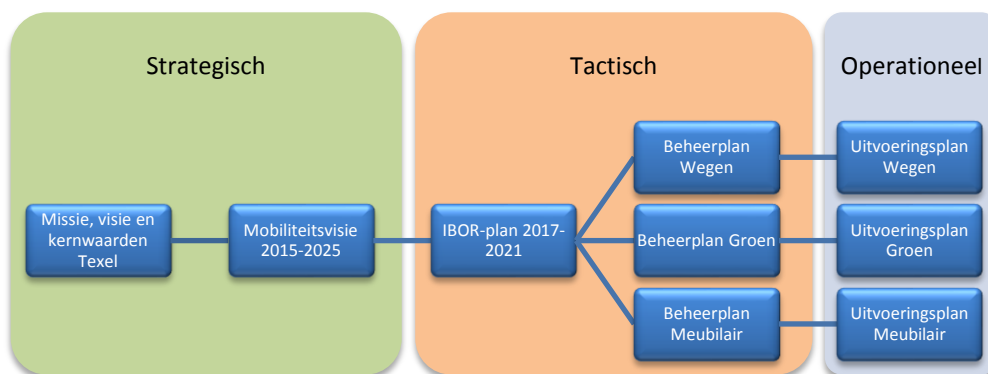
Strategisch

Tactisch

Operationeel

Missie, visie en kernwaarden Texel

Mobiliteitsvisie 2015-2025

IBOR-plan 2017-2021

Beheerplan Wegen

Beheerplan Groen

Beheerplan Meubilair

Uitvoeringsplan Wegen

Uitvoeringsplan Groen

Uitvoeringsplan Meubilair